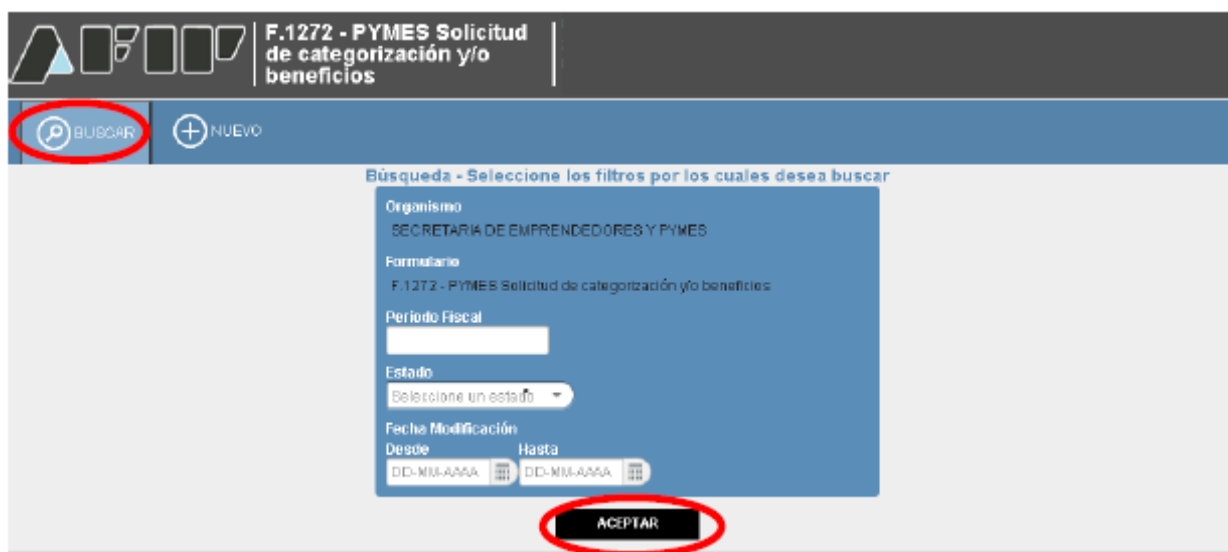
AFIP

F.1272 - PYMES Solicitud de categorización y/o beneficios

BUSCAR

NUEVO

Búsqueda - Seleccione los filtros por los cuales desea buscar

Organismo

SECRETARIA DE EMPRENDEDORES Y PYMES

Formulario

F.1272 - PYMES Solicitud de categorización y/o beneficios

Periodo Fiscal

Estado

Seleccione un estado

Fecha Modificación

Desde

DD-MM-AAAA

Hasta

DD-MM-AAAA

ACEPTAR